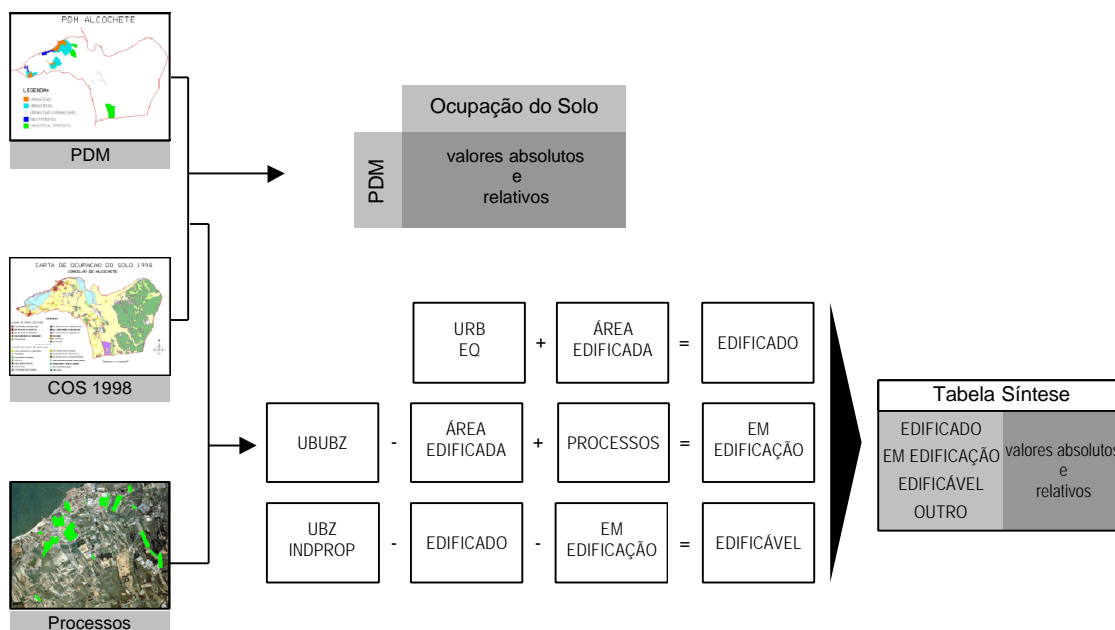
PDM ALCOCHETE

LEGENDA
URBANIZADO
URBANIZÁVEL
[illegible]
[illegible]
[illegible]

PDM

Ocupação do Solo

PDM

valores absolutos
e
relativos

CARTA DE OCUPAÇÃO DO SOLO 1998
CONCELHO DE ALCOCHETE

COS 1998

Processos

URB
EQ

+

ÁREA EDIFICADA

=

EDIFICADO

UBUBZ

-

ÁREA EDIFICADA

+

PROCESSOS

=

EM EDIFICAÇÃO

UBZ
INDPROP

-

EDIFICADO

-

EM EDIFICAÇÃO

=

EDIFICÁVEL

Tabela Síntese

| EDIFICADO EM EDIFICAÇÃO EDIFICÁVEL OUTRO | valores absolutos e relativos |
|---|---|